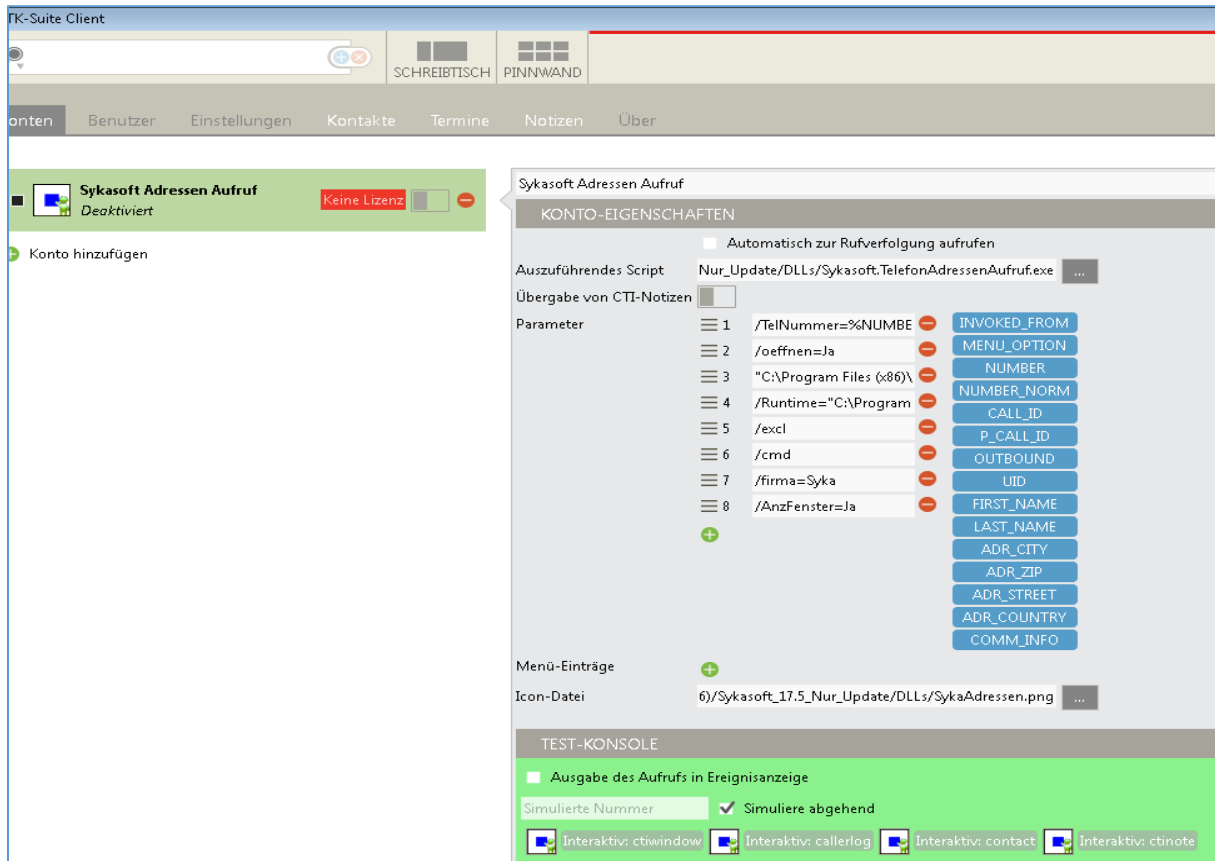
TK-Suite Client

SCHREIBTISCH PINNWAND

onten Benutzer Einstellungen Kontakte Termine Notizen Über

Sykasoft Adressen Aufruf
Deaktiviert
Keine Lizenz

Konto hinzufügen

Sykasoft Adressen Aufruf

KONTO-EIGENSCHAFTEN

Automatisch zur Rufverfolgung aufrufen

Auszuführendes Script Nur_Update/DLLs/Sykasoft.TelefonAdressenAufruf.exe ...

Übergabe von CTI-Notizen

Parameter
1 /TelNummer=%NUMBE
2 /oeffnen=Ja
3 "C:\Program Files (x86)\
4 /Runtime="C:\Program
5 /excl
6 /cmd
7 /firma=Syka
8 /AnzFenster=Ja

INVOKED_FROM
MENU_OPTION
NUMBER
NUMBER_NORM
CALL_ID
P_CALL_ID
OUTBOUND
UID
FIRST_NAME
LAST_NAME
ADR_CITY
ADR_ZIP
ADR_STREET
ADR_COUNTRY
COMM_INFO

Menü-Einträge

Icon-Datei 6)/Sykasoft_17.5_Nur_Update/DLLs/SykaAdressen.png ...

TEST-KONSOLE

Ausgabe des Aufrufs in Ereignisanzeige

Simulierte Nummer
Simuliere abgehend

Interaktiv: ctiwindow Interaktiv: callerlog Interaktiv: contact Interaktiv: ctinote